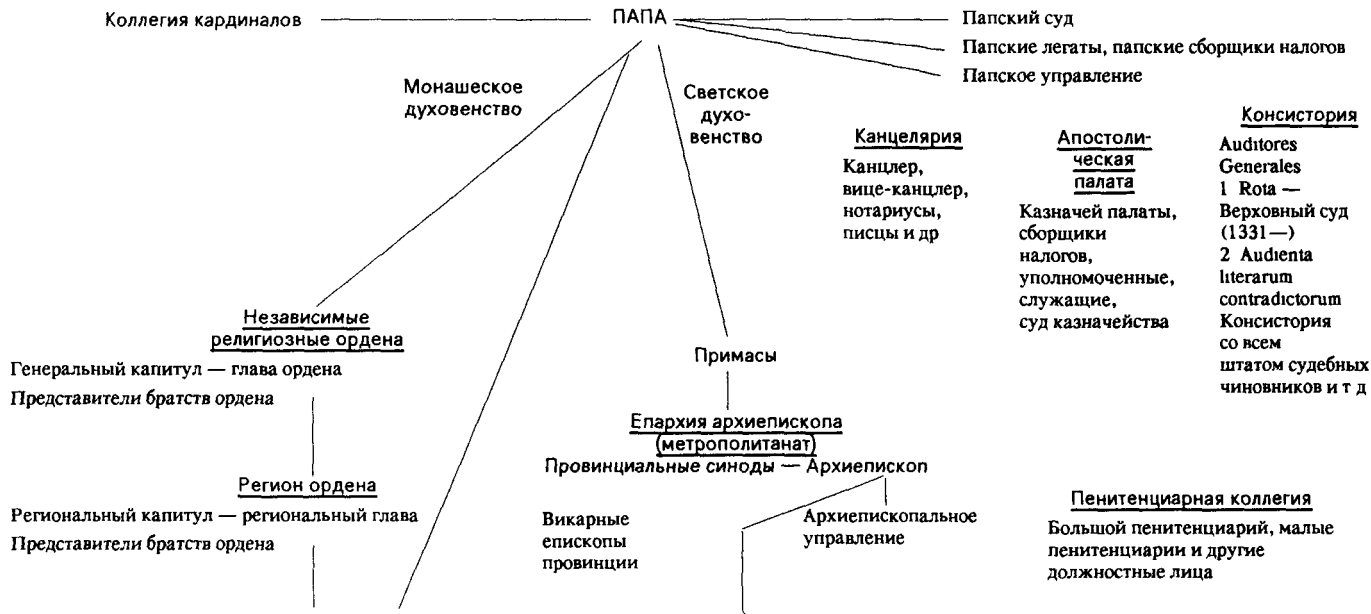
Коллегия кардиналов — ПАПА

Папский суд
Папские легаты, папские сборщики налогов
Папское управление

Монашеское духовенство

Светское духовенство

Канцелярия
Канцлер, вице-канцлер, нотариусы, писцы и др

Апостолическая палата
Казначей палаты, сборщики налогов, уполномоченные, служащие, суд казначейства

Консистория
Auditores Generales
1 Rota — Верховный суд (1331—)
2 Audienta literarum contradictorum
Консистория со всем штатом судебных чиновников и т д

Независимые религиозные ордена
Генеральный капитул — глава ордена
Представители братств ордена

Примасы

Епархия архиепископа (метрополитанат)
Провинциальные синоды — Архиепископ

Регион ордена
Региональный капитул — региональный глава
Представители братств ордена

Викарные епископы провинции

Архиепископальное управление

Пенитенциарная коллегия
Большой пенитенциарий, малые пенитенциарии и другие должностные лица